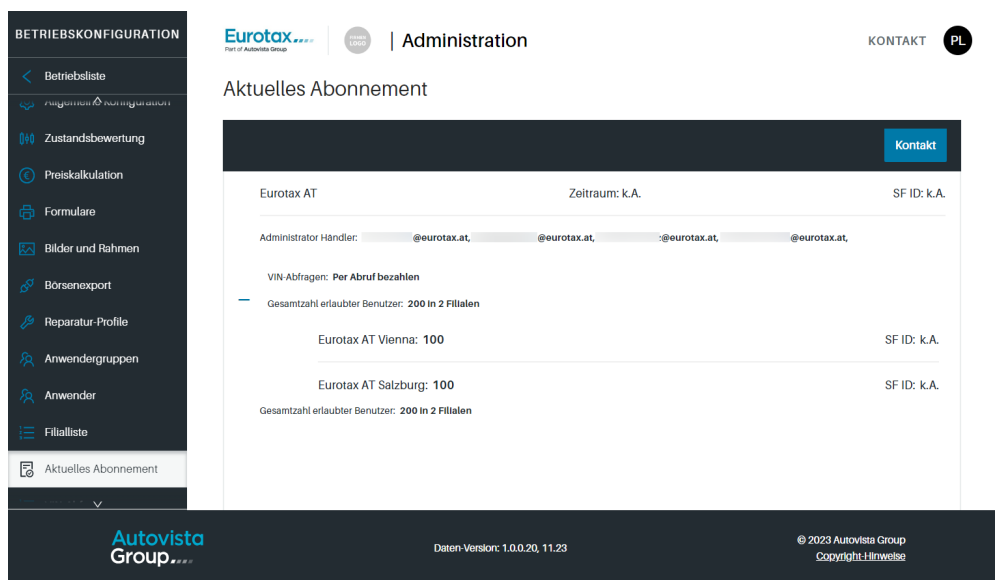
BETRIEBSKONFIGURATION

Betriebsliste

Allgemeine Konfiguration

Zustandsbewertung

Preiskalkulation

Formulare

Bilder und Rahmen

Börsenexport

Reparatur-Profile

Anwendergruppen

Anwender

Filialliste

Aktuelles Abonnement

Eurotax Part of Autovista Group

LOGO

| Administration

KONTAKT PL

Aktuelles Abonnement

Kontakt

Eurotax AT Zeitraum: k.A. SF ID: k.A.

Administrator Händler: @eurotax.at, @eurotax.at, @eurotax.at, @eurotax.at,

VIN-Abfragen: Per Abruf bezahlen

Gesamtzahl erlaubter Benutzer: 200 in 2 Filialen

Eurotax AT Vienna: 100 SF ID: k.A.

Eurotax AT Salzburg: 100 SF ID: k.A.

Gesamtzahl erlaubter Benutzer: 200 in 2 Filialen

Autovista Group

Daten-Version: 1.0.0.20, 11.23

© 2023 Autovista Group
Copyright-Hinweise